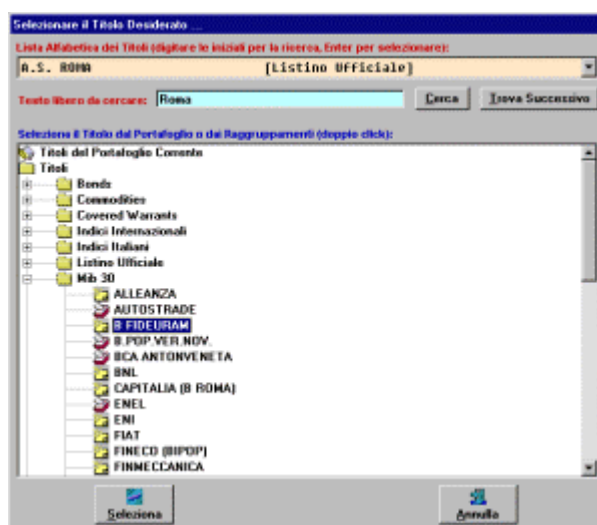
Selezionare il Titolo Desiderato ...

Lista Alfabetica dei Titoli (digitare le iniziali per la ricerca, Enter per selezionare):

A.S. ROMA [Listino Ufficiale]

Testo libero da cercare: Roma

Cerca

Trova Successivo

Seleziona il Titolo dal Portafoglio o dai Raggruppamenti (doppio click):

Titoli del Portafoglio Corrente
Titoli
Bonds
Commodities
Covered Warrants
Indici Internazionali
Indici Italiani
Listino Ufficiale
Mib 30
ALLEANZA
AUTOSTRADE
B FIDEURAM
B.POP.VER.NOV.
BCA ANTONVENETA
BNL
CAPITALIA (B ROMA)
ENEL
ENI
FIAT
FINECO (BIPOP)
FINMECCANICA

Seleziona

Annulla